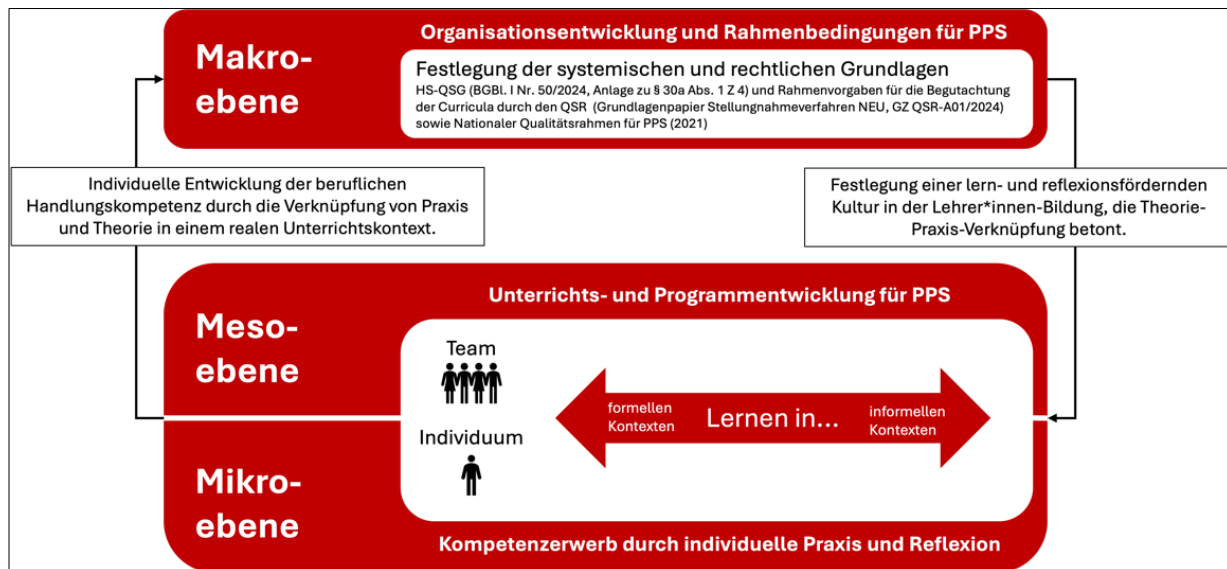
Makro-
ebene

Organisationsentwicklung und Rahmenbedingungen für PPS

Festlegung der systemischen und rechtlichen Grundlagen
HS-QSG (BGBl. I Nr. 50/2024, Anlage zu § 30a Abs. 1 Z 4) und Rahmenvorgaben für die Begutachtung der Curricula durch den QSR (Grundlagenpapier Stellungnahmeverfahren NEU, GZ QSR-A01/2024) sowie Nationaler Qualitätsrahmen für PPS (2021)

Individuelle Entwicklung der beruflichen Handlungskompetenz durch die Verknüpfung von Praxis und Theorie in einem realen Unterrichtskontext.

Festlegung einer lern- und reflexionsfördernden Kultur in der Lehrer*innen-Bildung, die Theorie-Praxis-Verknüpfung betont.

Meso-
ebene

Unterrichts- und Programmentwicklung für PPS

Team

Individuum

formellen Kontexten

Lernen in...

informellen Kontexten

Mikro-
ebene

Kompetenzerwerb durch individuelle Praxis und Reflexion